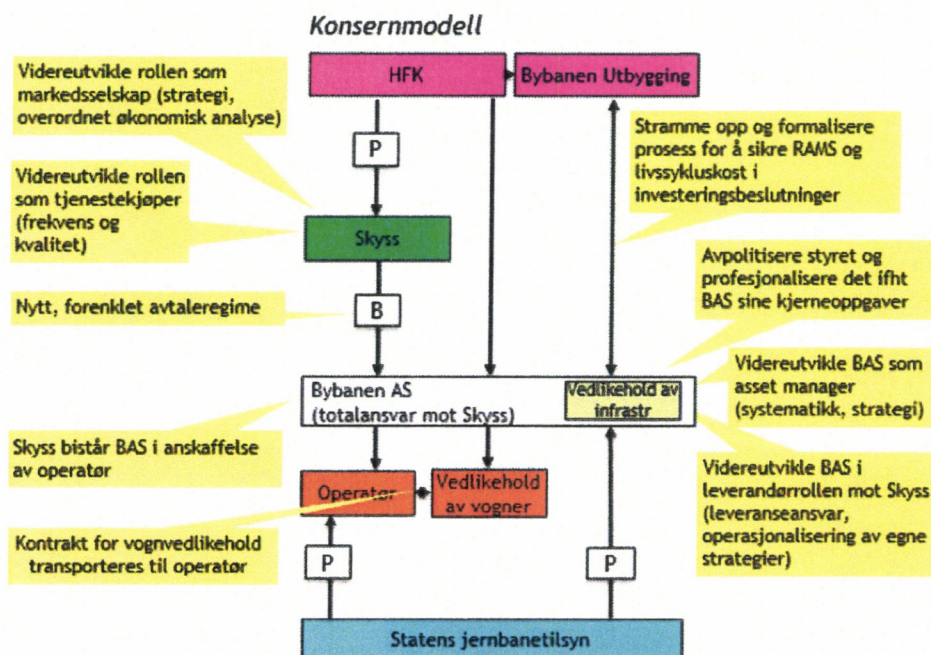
Konsernmodell

Videreutvikle rollen som markedsselskap (strategi, overordnet økonomisk analyse)

HFK

Bybanen Utbygging

P

Stramme opp og formalisere prosess for å sikre RAMS og livssykluskost i investeringsbeslutninger

Videreutvikle rollen som tjenestekjøper (frekvens og kvalitet)

Skyss

Avpolitisere styret og profesjonalisere det ifht BAS sine kjerneoppgaver

Nytt, forenklet avtaleregime

B

Videreutvikle BAS som asset manager (systematikk, strategi)

Bybanen AS (totalansvar mot Skyss)

Vedlikehold av infrastr

Skyss bistår BAS i anskaffelse av operatør

Videreutvikle BAS i leverandørrollen mot Skyss (leveranseansvar, operasjonalisering av egne strategier)

Operatør

Vedlikehold av vogner

Kontrakt for vognvedlikehold transporteres til operatør

P

P

Statens jernbanetilsyn